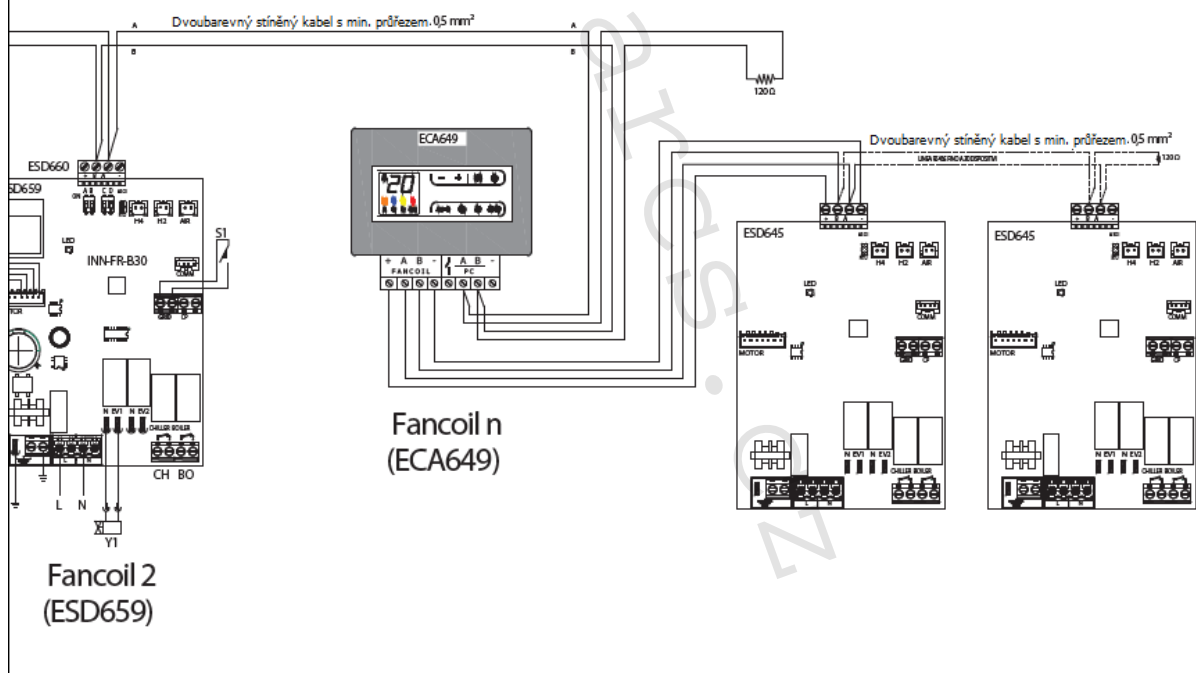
Dvoubarevný stíněný kabel s min. průřezem 0,5 mm²

A
B
A
B
120 Ω

ESD660
ESD659
INN-FR-B30
LED
S1
H4 H3 AIR
COMM
MOTOR
N EV1 N EV2
CHILLER BOILER
CH BO
L N
Y1

Fancoil 2
(ESD659)

ECA649
20
+ A B - A B
FANCOIL PC

Fancoil n
(ECA649)

Dvoubarevný stíněný kabel s min. průřezem 0,5 mm²
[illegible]
120 Ω

ESD645
LED
H4 H2 AIR
COMM
MOTOR
N EV1 N EV2
CHILLER BOILER

ESD645
LED
H4 H2 AIR
COMM
MOTOR
N EV1 N EV2
CHILLER BOILER

aros.cz